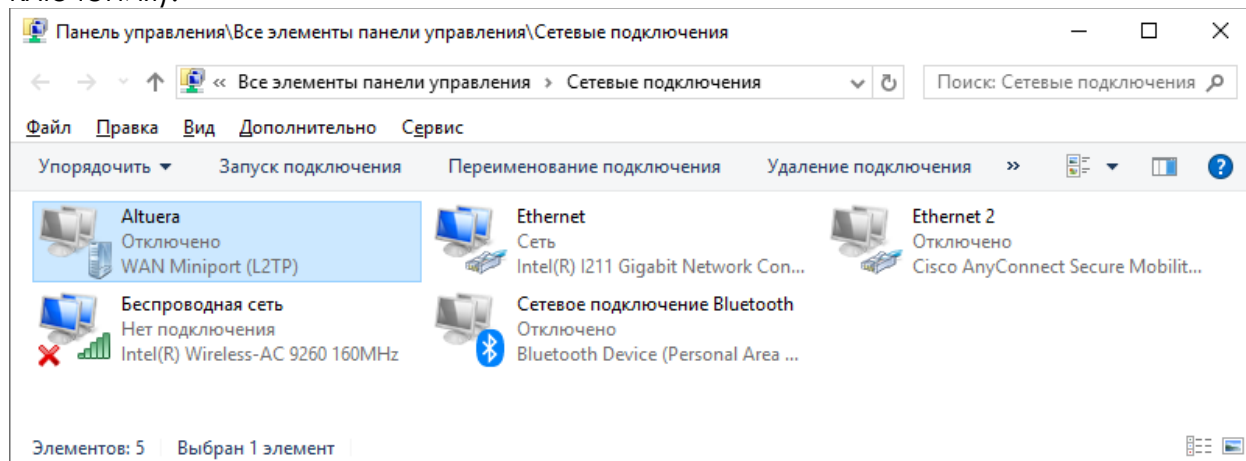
Панель управления\Все элементы панели управления\Сетевые подключения

« Все элементы панели управления › Сетевые подключения

Поиск: Сетевые подключения

Файл Правка Вид Дополнительно Сервис

Упорядочить ▾ Запуск подключения Переименование подключения Удаление подключения »

Altuera
Отключено
WAN Miniport (L2TP)

Ethernet
Сеть
Intel(R) I211 Gigabit Network Con...

Ethernet 2
Отключено
Cisco AnyConnect Secure Mobilit...

Беспроводная сеть
Нет подключения
Intel(R) Wireless-AC 9260 160MHz

Сетевое подключение Bluetooth
Отключено
Bluetooth Device (Personal Area ...

Элементов: 5 Выбран 1 элемент